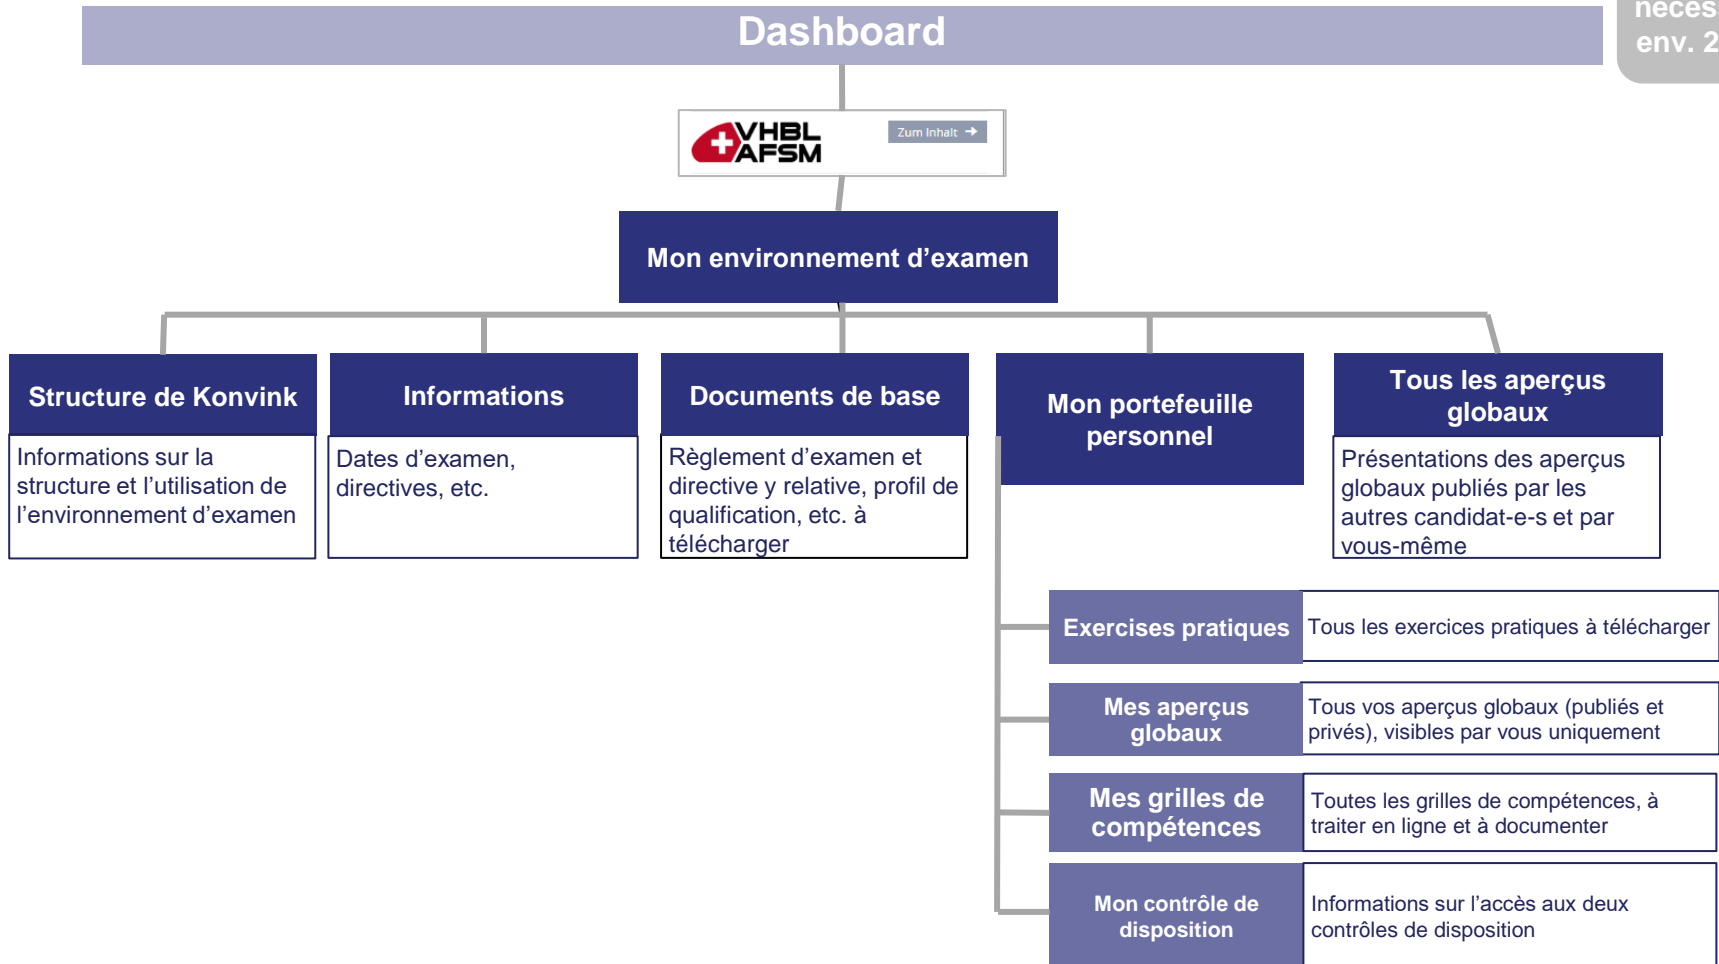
Dashboard

neces
env. 2

VHBL AFSM

Zum Inhalt

Mon environnement d’examen

Structure de Konvink

Informations sur la structure et l’utilisation de l’environnement d’examen

Informations

Dates d’examen, directives, etc.

Documents de base

Règlement d’examen et directive y relative, profil de qualification, etc. à télécharger

Mon portefeuille personnel

Tous les aperçus globaux

Présentations des aperçus globaux publiés par les autres candidat-e-s et par vous-même

Exercises pratiques

Tous les exercices pratiques à télécharger

Mes aperçus globaux

Tous vos aperçus globaux (publiés et privés), visibles par vous uniquement

Mes grilles de compétences

Toutes les grilles de compétences, à traiter en ligne et à documenter

Mon contrôle de disposition

Informations sur l’accès aux deux contrôles de disposition